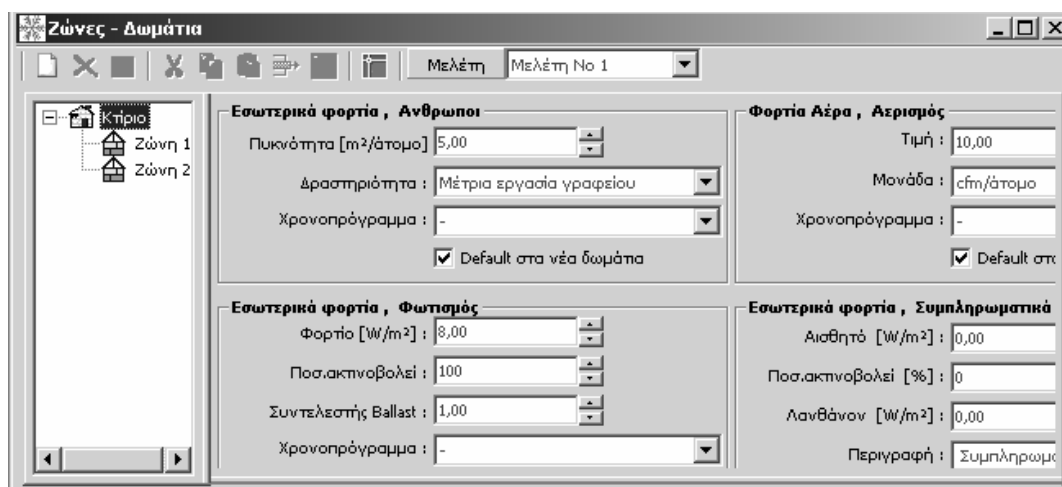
Ζώνες - Δωμάτια

Μελέτη | Μελέτη Νο 1

Κτίριο
Ζώνη 1
Ζώνη 2

Εσωτερικά φορτία , Ανθρωποι
Πυκνότητα [m²/άτομο] 5,00
Δραστηριότητα : Μέτρια εργασία γραφείου
Χρονοπρόγραμμα : -
Default στα νέα δωμάτια

Φορτία Αέρα , Αερισμός
Τιμή : 10,00
Μονάδα : cfm/άτομο
Χρονοπρόγραμμα : -
Default στα

Εσωτερικά φορτία , Φωτισμός
Φορτίο [W/m²] : 8,00
Ποσ.ακτινοβολεί : 100
Συντελεστής Ballast : 1,00
Χρονοπρόγραμμα : -

Εσωτερικά φορτία , Συμπληρωματικά
Αισθητό [W/m²] : 0,00
Ποσ.ακτινοβολεί [%] : 0
Λανθάνον [W/m²] : 0,00
Περιγραφή : Συμπληρωμ